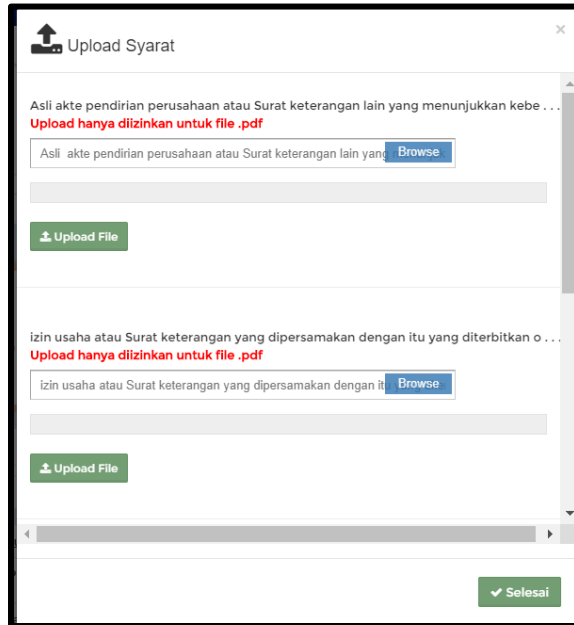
Upload Syarat

×

Asli akte pendirian perusahaan atau Surat keterangan lain yang menunjukkan kebe . . .
Upload hanya diizinkan untuk file .pdf

Asli akte pendirian perusahaan atau Surat keterangan lain yang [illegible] Browse

Upload File

izin usaha atau Surat keterangan yang dipersamakan dengan itu yang diterbitkan o . . .
Upload hanya diizinkan untuk file .pdf

izin usaha atau Surat keterangan yang dipersamakan dengan it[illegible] Browse

Upload File

Selesai